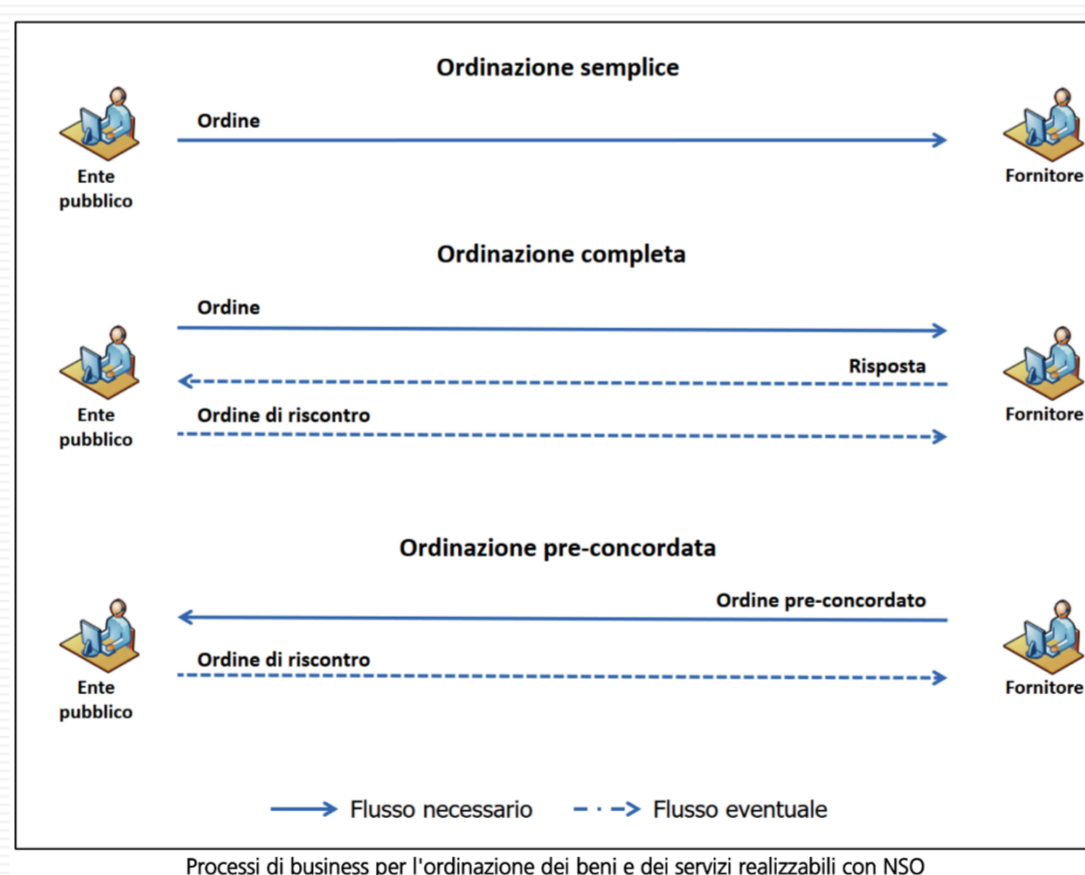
Ordinazione semplice

Ente pubblico

Ordine

Fornitore

Ordinazione completa

Ente pubblico

Ordine

Risposta

Ordine di riscontro

Fornitore

Ordinazione pre-concordata

Ente pubblico

Ordine pre-concordato

Ordine di riscontro

Fornitore

Flusso necessario

Flusso eventuale

Processi di business per l'ordinazione dei beni e dei servizi realizzabili con NSO